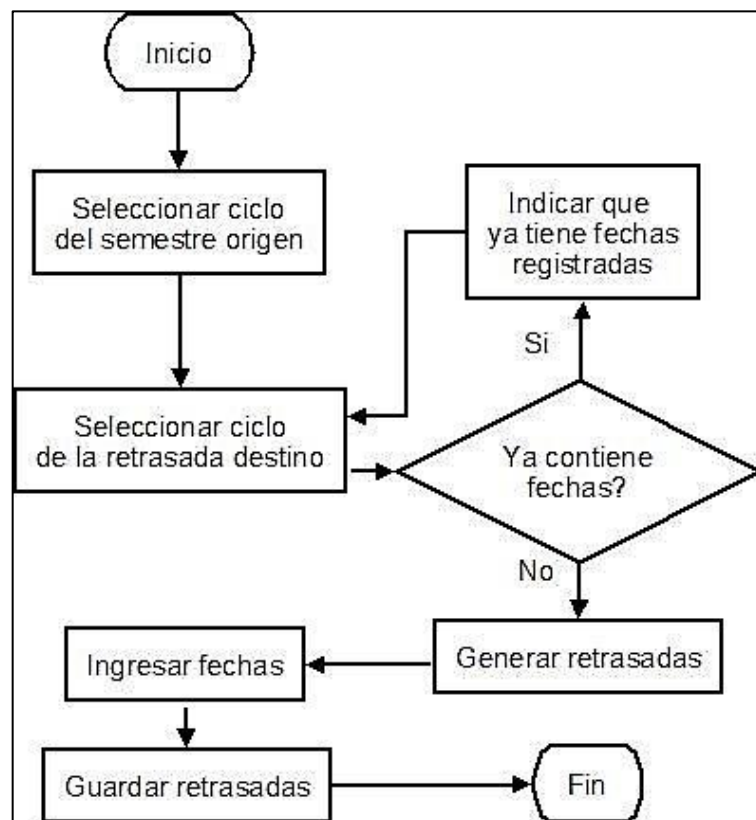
Inicio

Seleccionar ciclo del semestre origen

Indicar que ya tiene fechas registradas

Si

Seleccionar ciclo de la retrasada destino

Ya contiene fechas?

No

Ingresar fechas

Generar retrasadas

Guardar retrasadas

Fin